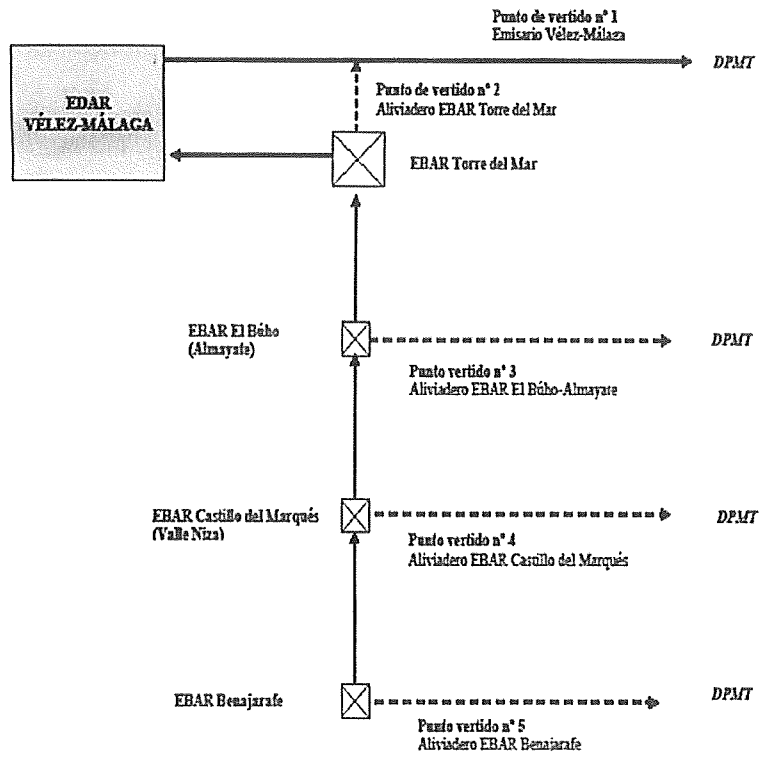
Punto de vertido nº 1
Emisario Vélez-Málaga

DPMT

EDAR
VÉLEZ-MÁLAGA

Punto de vertido nº 2
Aliviadero EBAR Torre del Mar

EBAR Torre del Mar

EBAR El Búho
(Almayate)

DPMT

Punto vertido nº 3
Aliviadero EBAR El Búho-Almayate

EBAR Castillo del Marqués
(Valle Niza)

DPMT

Punto vertido nº 4
Aliviadero EBAR Castillo del Marqués

EBAR Benajarafe

DPMT

Punto vertido nº 5
Aliviadero EBAR Benajarafe